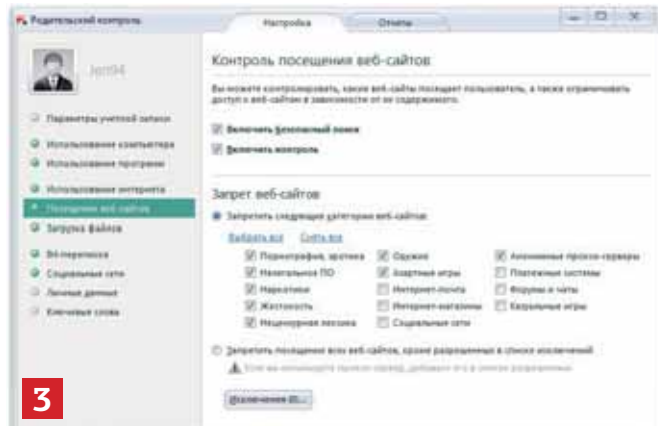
Родительский контроль

Настройка

Отчеты

Jen94

Параметры учетной записи

Использование компьютера

Использование программ

Использование интернета

Посещение веб-сайтов

Загрузка файлов

Веб-переписка

Социальные сети

Личные данные

Ключевые слова

Контроль посещения веб-сайтов

Вы можете контролировать, какие веб-сайты посещает пользователь, а также ограничивать доступ к веб-сайтам в зависимости от их содержимого.

Включить безопасный поиск

Включить контроль

Запрет веб-сайтов

Запретить следующие категории веб-сайтов:

Выбрать все

Снять все

| | | |
|---|---|---|
| Порнография, эротика | Оружие | Анонимные прокси-серверы |
| Нелегальное ПО | Азартные игры | Платежные системы |
| Наркотики | Интернет-почта | Форумы и чаты |
| Жестокость | Интернет-магазины | Казуальные игры |
| Нецензурная лексика | Социальные сети | |

Запретить посещение всех веб-сайтов, кроме разрешенных в списке исключений

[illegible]

Исключения (0)...

3